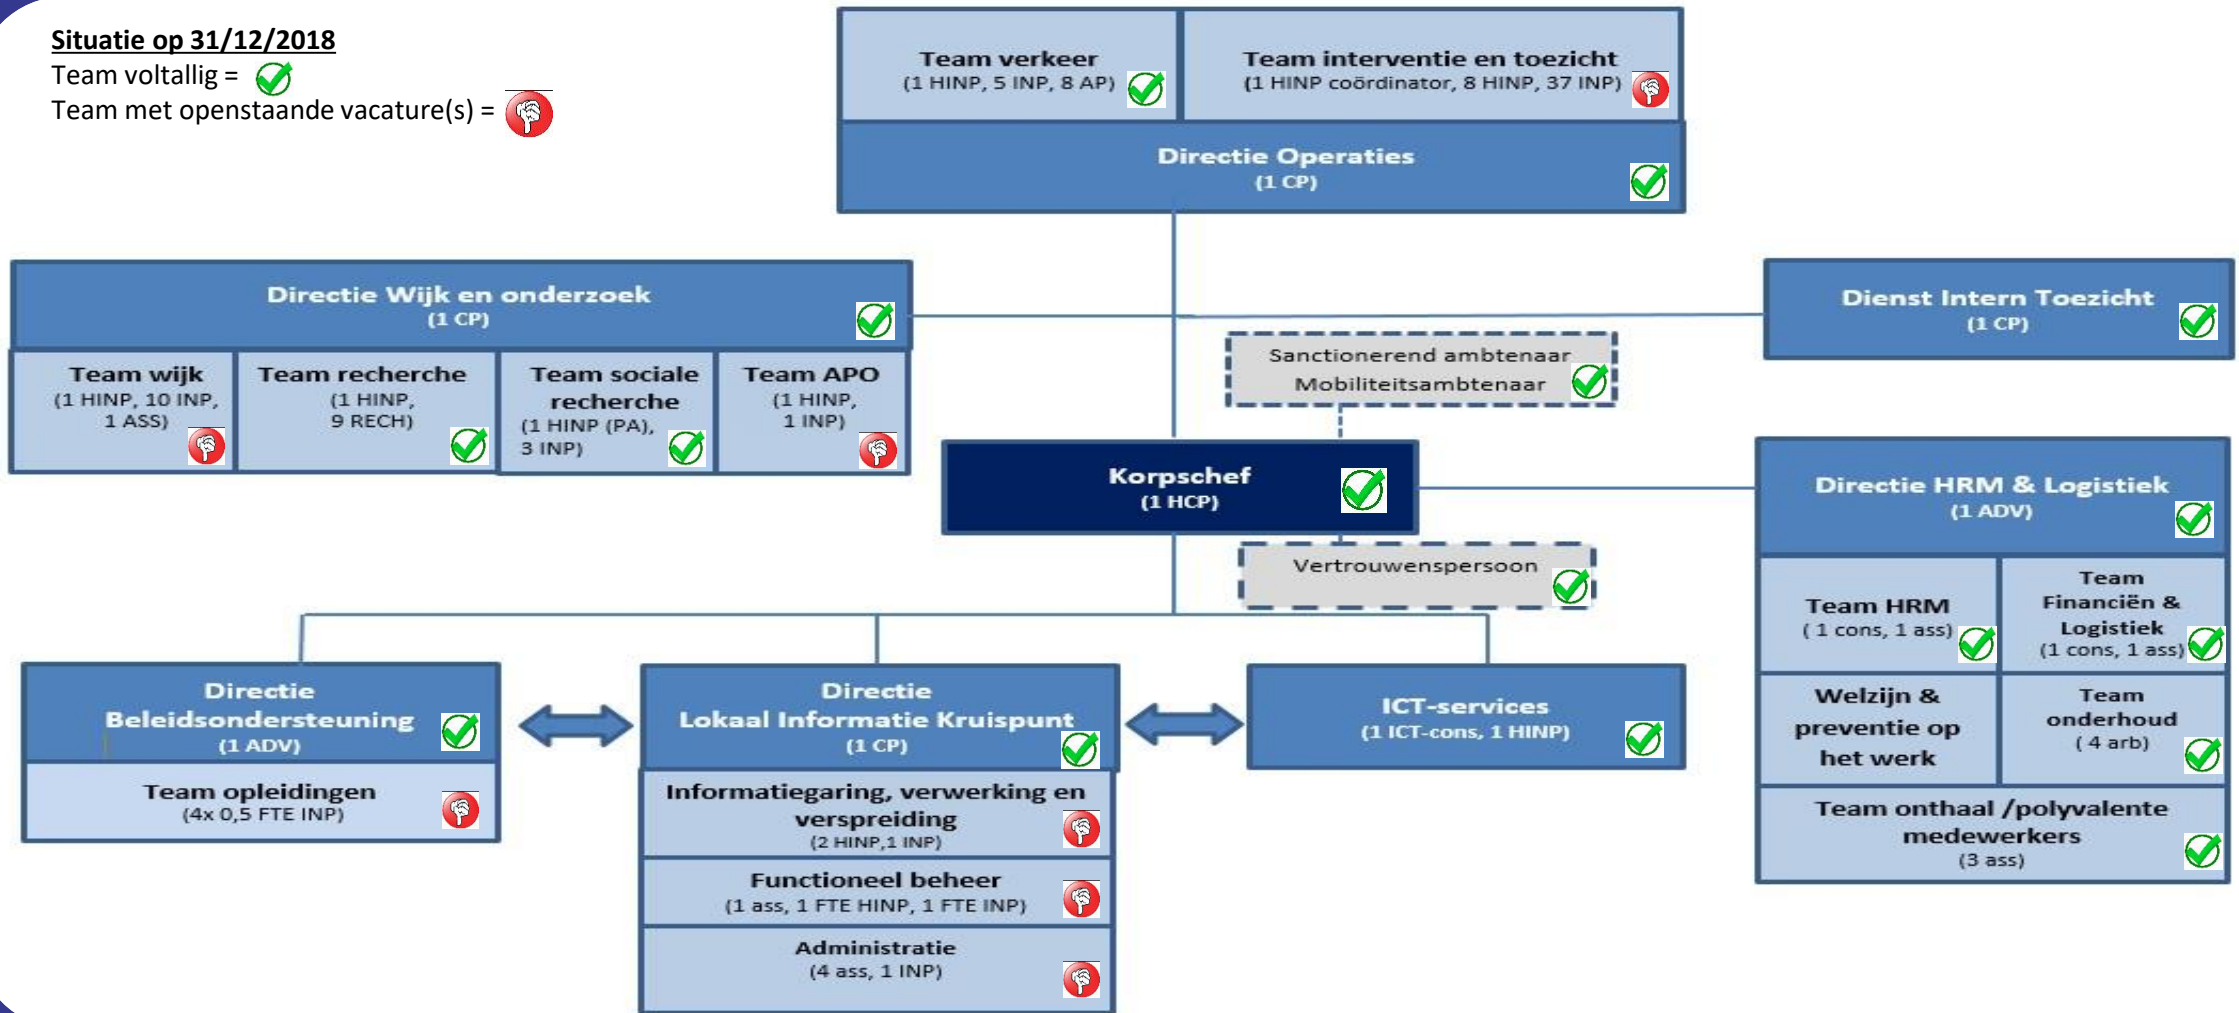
Situatie op 31/12/2018
Team voltallig =
Team met openstaande vacature(s) =

Team verkeer
(1 HINP, 5 INP, 8 AP)

Team interventie en toezicht
(1 HINP coördinator, 8 HINP, 37 INP)

Directie Operaties
(1 CP)

Directie Wijk en onderzoek
(1 CP)

Team wijk
(1 HINP, 10 INP, 1 ASS)

Team recherche
(1 HINP, 9 RECH)

Team sociale recherche
(1 HINP (PA), 3 INP)

Team APO
(1 HINP, 1 INP)

Sanctionerend ambtenaar
Mobiliteitsambtenaar

Dienst Intern Toezicht
(1 CP)

Korpschef
(1 HCP)

Directie HRM & Logistiek
(1 ADV)

Vertrouwenspersoon

Team HRM
( 1 cons, 1 ass)

Team Financiën & Logistiek
(1 cons, 1 ass)

Welzijn & preventie op het werk

Team onderhoud
( 4 arb)

Team onthaal /polyvalente medewerkers
(3 ass)

Directie Beleidsondersteuning
(1 ADV)

Team opleidingen
(4x 0,5 FTE INP)

Directie Lokaal Informatie Kruispunt
(1 CP)

Informatiegaring, verwerking en verspreiding
(2 HINP,1 INP)

Functioneel beheer
(1 ass, 1 FTE HINP, 1 FTE INP)

Administratie
(4 ass, 1 INP)

ICT-services
(1 ICT-cons, 1 HINP)